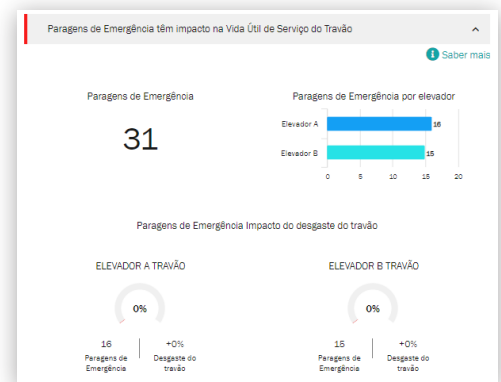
Paragens de Emergência têm impacto na Vida Útil de Serviço do Travão

Saber mais

Paragens de Emergência

31

Paragens de Emergência por elevador

Elevador A 16
Elevador B 15

0 5 10 15 20

Paragens de Emergência Impacto do desgaste do travão

ELEVADOR A TRAVÃO

0%

16
Paragens de Emergência

+0%
Desgaste do travão

ELEVADOR B TRAVÃO

0%

15
Paragens de Emergência

+0%
Desgaste do travão